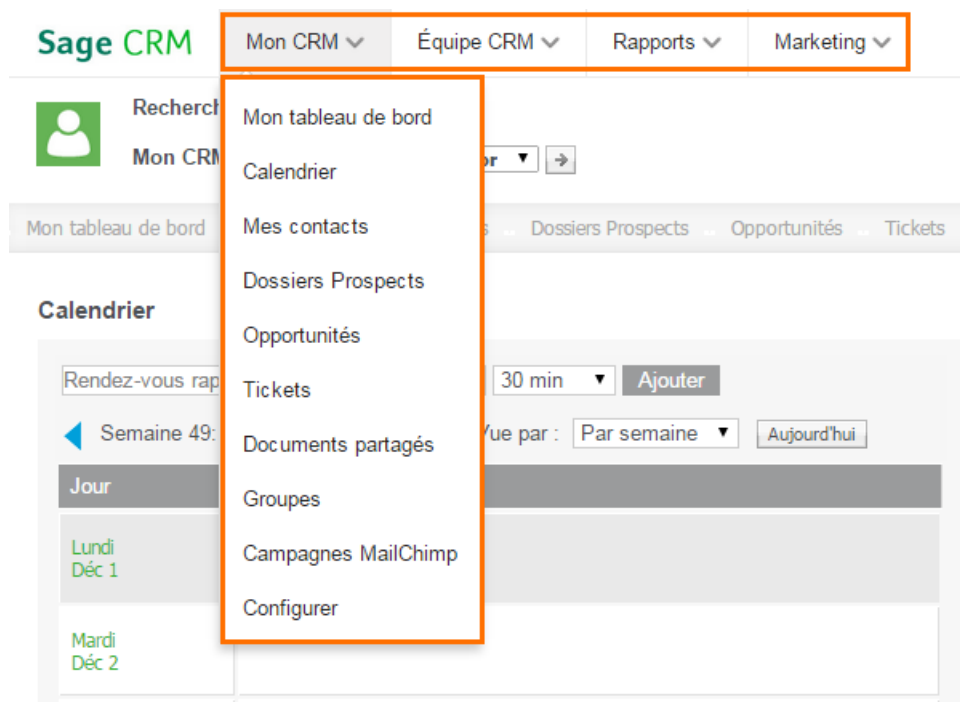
Sage CRM

Mon CRM

Équipe CRM

Rapports

Marketing

Recherch

Mon CRM

or

Mon tableau de bord

s

Dossiers Prospects

Opportunités

Tickets

Calendrier

Rendez-vous rap

30 min

Ajouter

Semaine 49:

Vue par :

Par semaine

Aujourd'hui

Jour

Lundi
Déc 1

Mardi
Déc 2

Mon tableau de bord

Calendrier

Mes contacts

Dossiers Prospects

Opportunités

Tickets

Documents partagés

Groupes

Campagnes MailChimp

Configurer